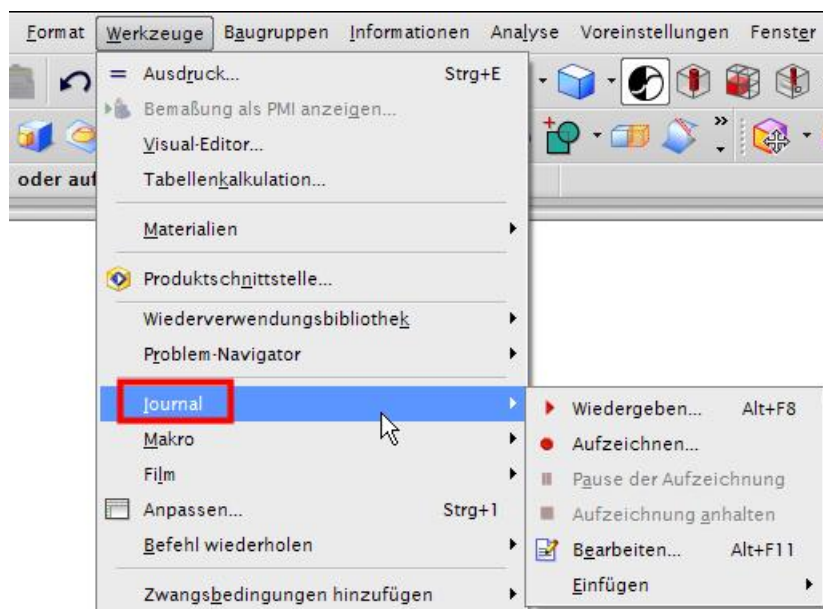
Format Werkzeuge Baugruppen Informationen Analyse Voreinstellungen Fenster

oder auf

Ausdruck... Strg+E
Bemaßung als PMI anzeigen...
Visual-Editor...
Tabellenkalkulation...
Materialien
Produktschnittstelle...
Wiederverwendungsbibliothek
Problem-Navigator
Journal
Makro
Film
Anpassen... Strg+1
Befehl wiederholen
Zwangsbedingungen hinzufügen

Wiedergeben... Alt+F8
Aufzeichnen...
Pause der Aufzeichnung
Aufzeichnung anhalten
Bearbeiten... Alt+F11
Einfügen